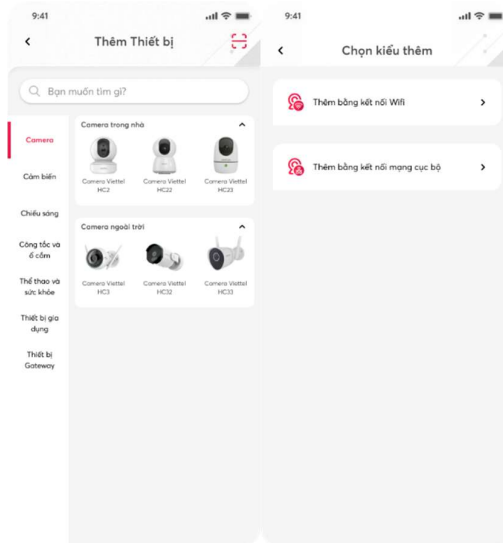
9:41

Thêm Thiết bị

Bạn muốn tìm gì?

Camera

Cảm biến

Chiếu sáng

Công tắc và ổ cắm

Thể thao và sức khỏe

Thiết bị gia dụng

Thiết bị Gateway

Camera trong nhà

Camera Viettel HC2

Camera Viettel HC22

Camera Viettel HC23

Camera ngoài trời

Camera Viettel HC3

Camera Viettel HC32

Camera Viettel HC33

9:41

Chọn kiểu thêm

Thêm bằng kết nối Wifi

Thêm bằng kết nối mạng cục bộ